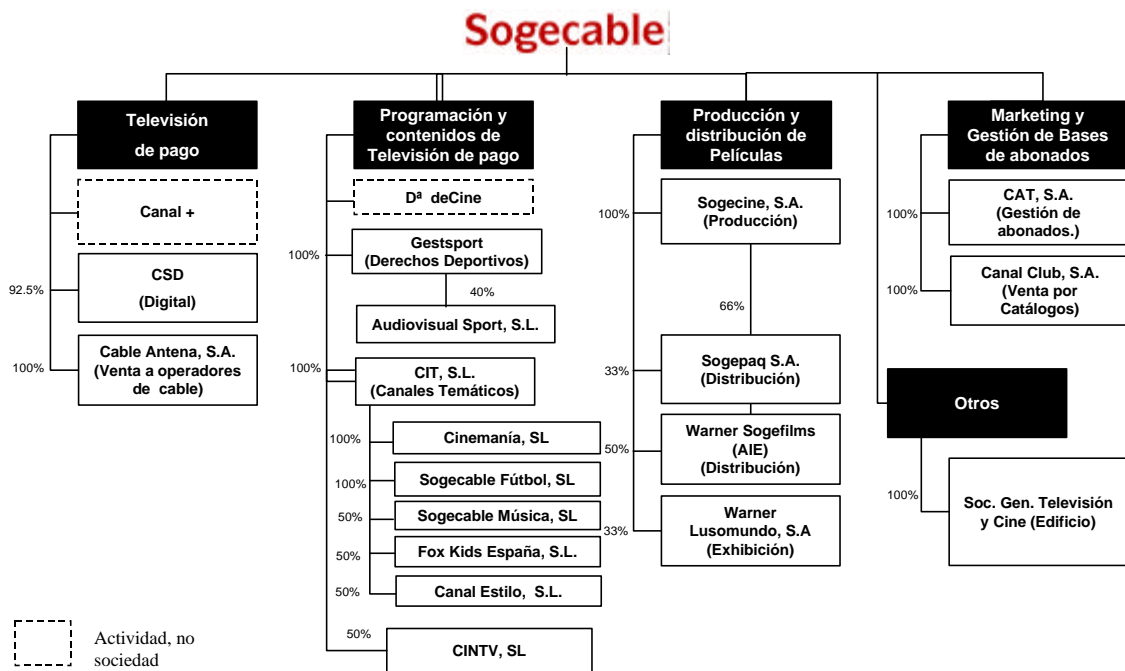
Sogecable

Televisión de pago

Canal +

92.5%
CSD (Digital)

100%
Cable Antena, S.A. (Venta a operadores de cable)

Programación y contenidos de Televisión de pago

Dª deCine

100%
Gestsport (Derechos Deportivos)

40%
Audiovisual Sport, S.L.

100%
CIT, S.L. (Canales Temáticos)

100%
Cinemanía, SL

100%
Sogecable Fútbol, SL

50%
Sogecable Música, SL

50%
Fox Kids España, S.L.

50%
Canal Estilo, S.L.

50%
CINTV, SL

Producción y distribución de Películas

100%
Sogecine, S.A. (Producción)

66%

33%
Sogepaq S.A. (Distribución)

50%
Warner Sogefilms (AIE) (Distribución)

33%
Warner Lusomundo, S.A (Exhibición)

Marketing y Gestión de Bases de abonados

100%
CAT, S.A. (Gestión de abonados.)

100%
Canal Club, S.A. (Venta por Catálogos)

Otros

100%
Soc. Gen. Televisión y Cine (Edificio)

Actividad, no sociedad